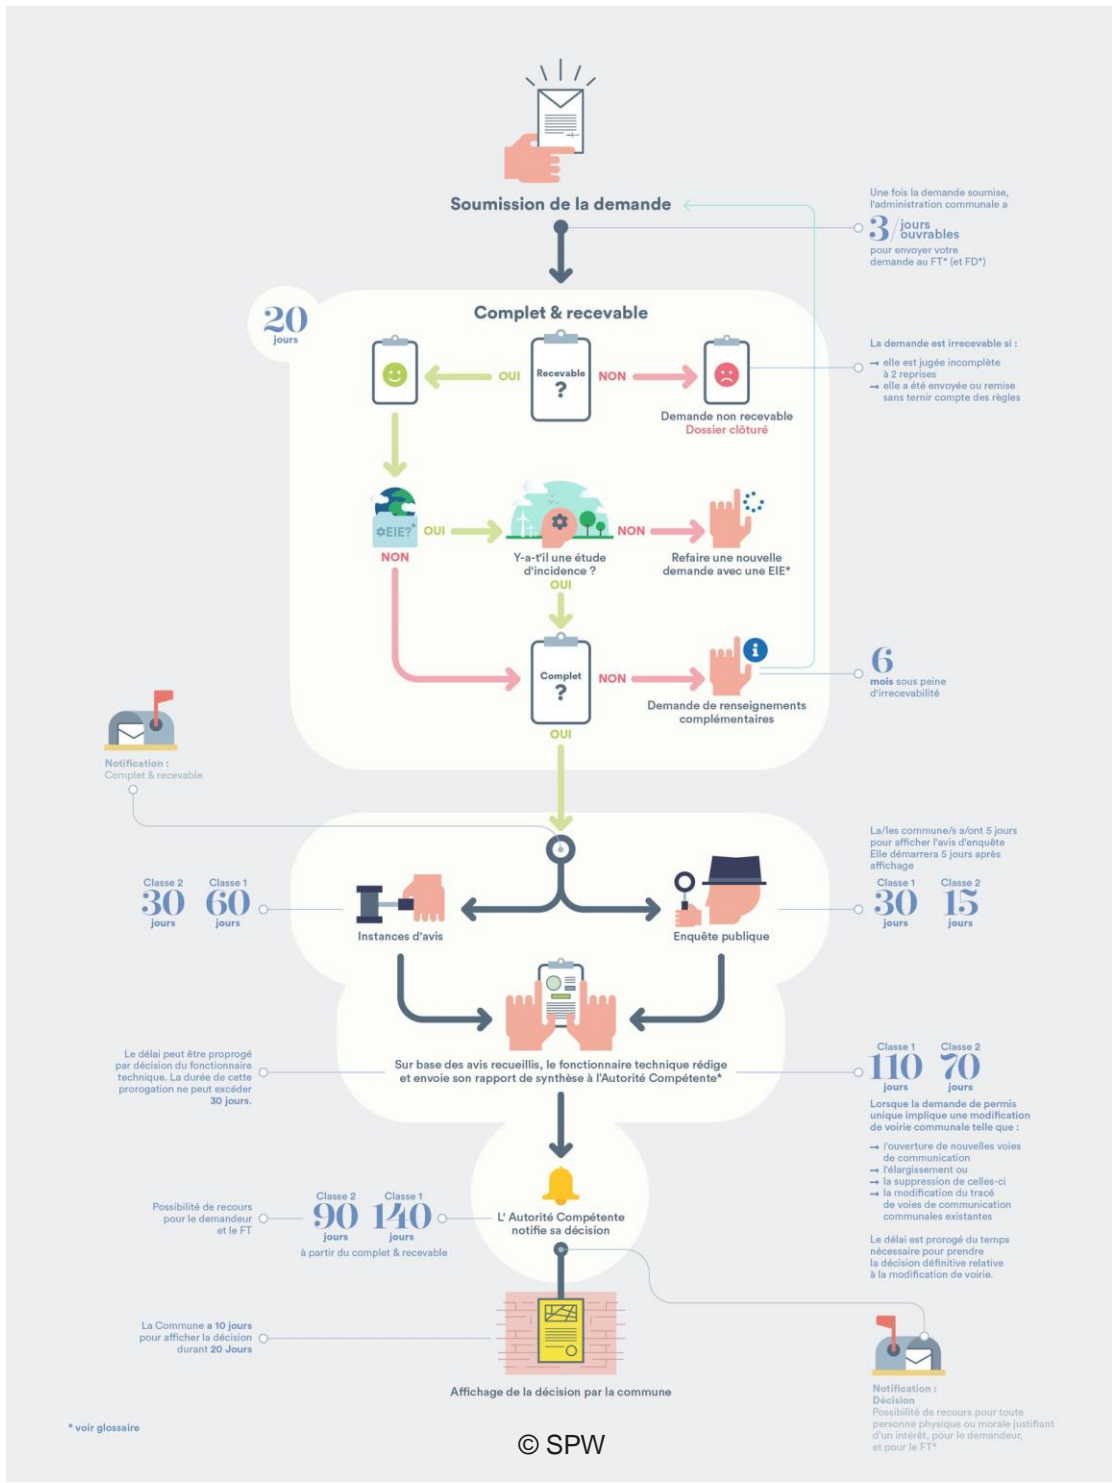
Soumission de la demande

Une fois la demande soumise, l'administration communale a 3 jours ouvrables pour envoyer votre demande au FT* (et FD*)

20 jours

Complet & recevable

Recevable ?

OUI

NON

Demande non recevable
Dossier clôturé

La demande est irrecevable si :
→ elle est jugée incomplète à 2 reprises
→ elle a été envoyée ou remise sans tenir compte des règles

EIE?

OUI

NON

Y-a-t'il une étude d'incidence ?

OUI

NON

Refaire une nouvelle demande avec une EIE*

Complet ?

NON

OUI

Demande de renseignements complémentaires

6 mois sous peine d'irrecevabilité

Notification :
Complet & recevable

La/les commune/s a/ont 5 jours pour afficher l'avis d'enquête
Elle démarrera 5 jours après affichage

Classe 2 30 jours
Classe 1 60 jours

Instances d'avis

Enquête publique

Classe 1 30 jours
Classe 2 15 jours

Le délai peut être proprogé par décision du fonctionnaire technique. La durée de cette prorogation ne peut excéder 30 jours.

Sur base des avis recueillis, le fonctionnaire technique rédige et envoie son rapport de synthèse à l'Autorité Compétente*

Classe 1 110 jours
Classe 2 70 jours

Lorsque la demande de permis unique implique une modification de voirie communale telle que :
→ l'ouverture de nouvelles voies de communication
→ l'élargissement ou
→ la suppression de celles-ci
→ la modification du tracé de voies de communication communales existantes

Le délai est prorogé du temps nécessaire pour prendre la décision définitive relative à la modification de voirie.

Possibilité de recours pour le demandeur et le FT

Classe 2 90 jours
Classe 1 140 jours
à partir du complet & recevable

L' Autorité Compétente notifie sa décision

La Commune a 10 jours pour afficher la décision durant 20 Jours

Affichage de la décision par la commune

Notification :
Décision
Possibilité de recours pour toute personne physique ou morale justifiant d'un intérêt, pour le demandeur, et pour le FT*

* voir glossaire

© SPW